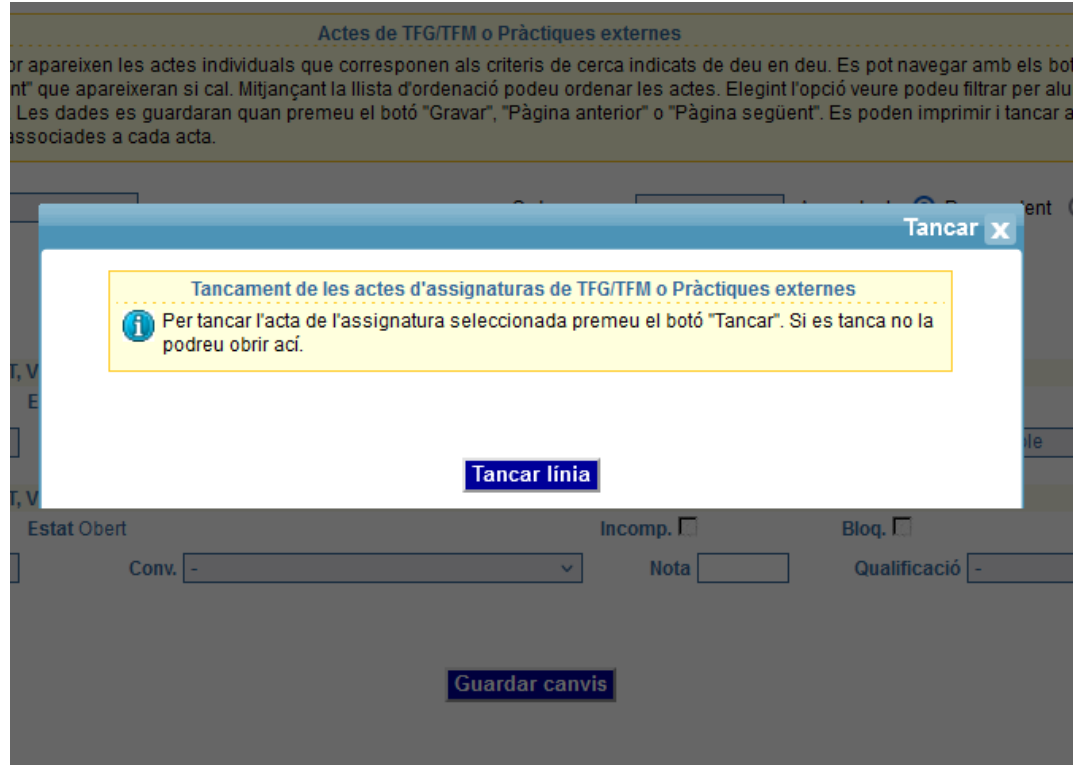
Actes de TFG/TFM o Pràctiques externes

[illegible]or apareixen les actes individuals que corresponen als criteris de cerca indicats de deu en deu. Es pot navegar amb els bot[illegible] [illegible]nt" que apareixeran si cal. Mitjançant la llista d'ordenació podeu ordenar les actes. Elegint l'opció veure podeu filtrar per alu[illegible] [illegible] Les dades es guardaran quan premeu el botó "Gravar", "Pàgina anterior" o "Pàgina següent". Es poden imprimir i tancar a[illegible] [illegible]associades a cada acta.

Tancar X

Tancament de les actes d'assignatures de TFG/TFM o Pràctiques externes

Per tancar l'acta de l'assignatura seleccionada premeu el botó "Tancar". Si es tanca no la podreu obrir ací.

Tancar línia

Estat Obert

Incomp.

Bloq.

Conv. -

Nota

Qualificació -

Guardar canvis